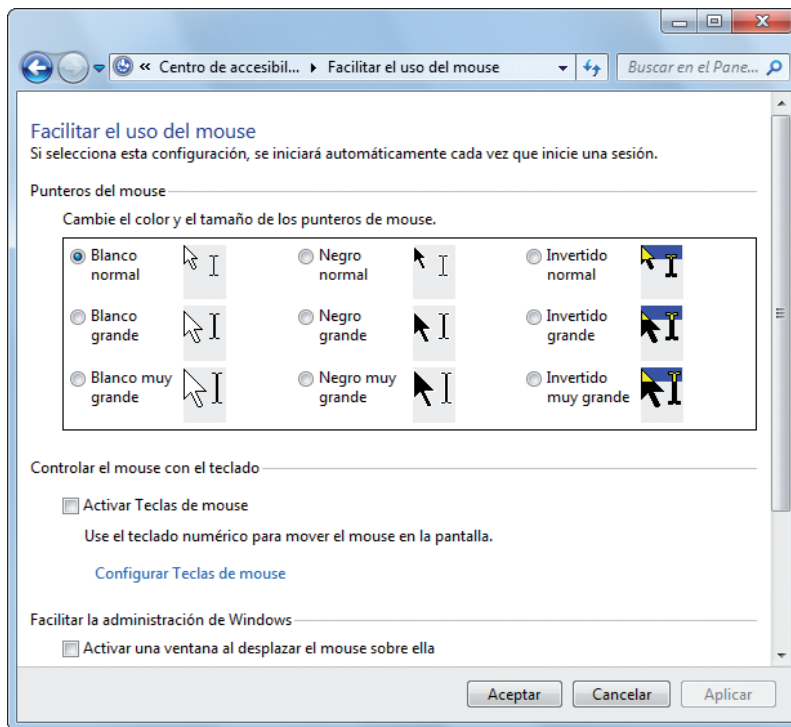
« Centro de accesibil... ▸ Facilitar el uso del mouse

Buscar en el Pane...

Facilitar el uso del mouse

Si selecciona esta configuración, se iniciará automáticamente cada vez que inicie una sesión.

Punteros del mouse

Cambie el color y el tamaño de los punteros de mouse.

Blanco normal

Negro normal

Invertido normal

Blanco grande

Negro grande

Invertido grande

Blanco muy grande

Negro muy grande

Invertido muy grande

Controlar el mouse con el teclado

Activar Teclas de mouse

Use el teclado numérico para mover el mouse en la pantalla.

Configurar Teclas de mouse

Facilitar la administración de Windows

Activar una ventana al desplazar el mouse sobre ella

Aceptar

Cancelar

Aplicar